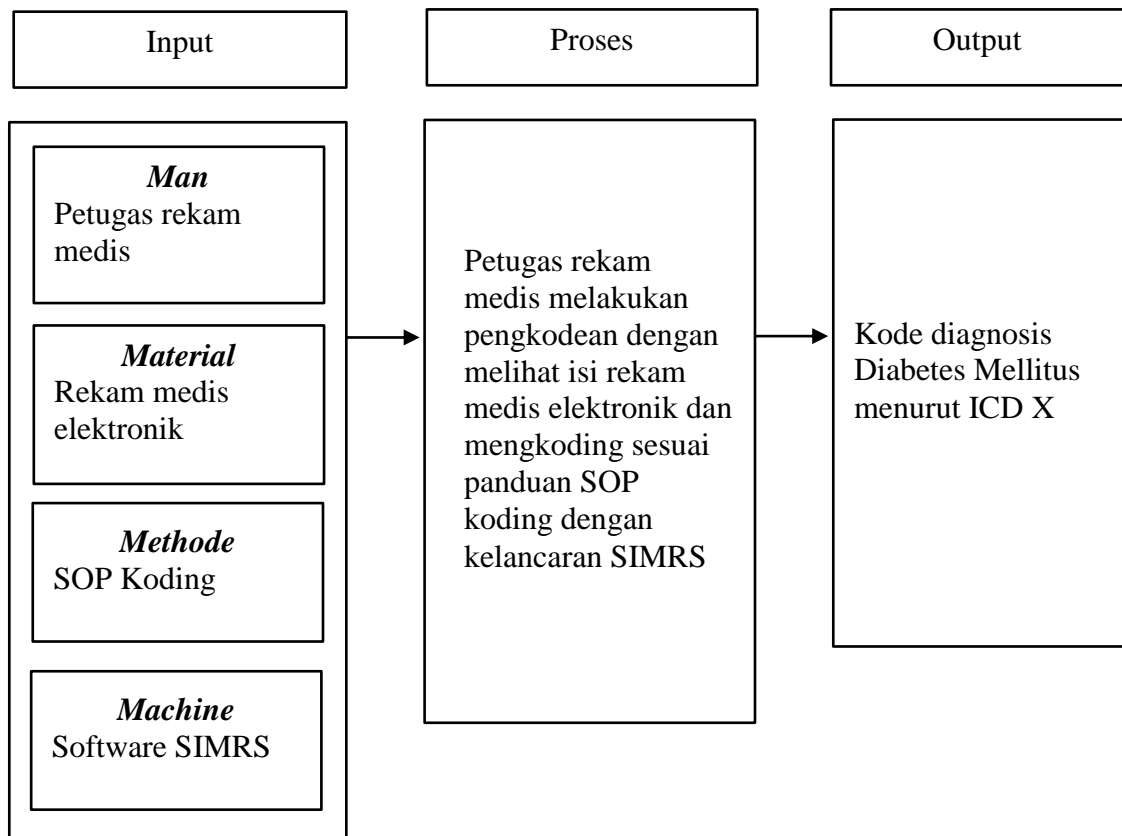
Input

Proses

Output

*Man*
Petugas rekam medis

*Material*
Rekam medis elektronik

*Methode*
SOP Koding

*Machine*
Software SIMRS

Petugas rekam medis melakukan pengkodean dengan melihat isi rekam medis elektronik dan mengkoding sesuai panduan SOP koding dengan kelancaran SIMRS

Kode diagnosis Diabetes Mellitus menurut ICD X